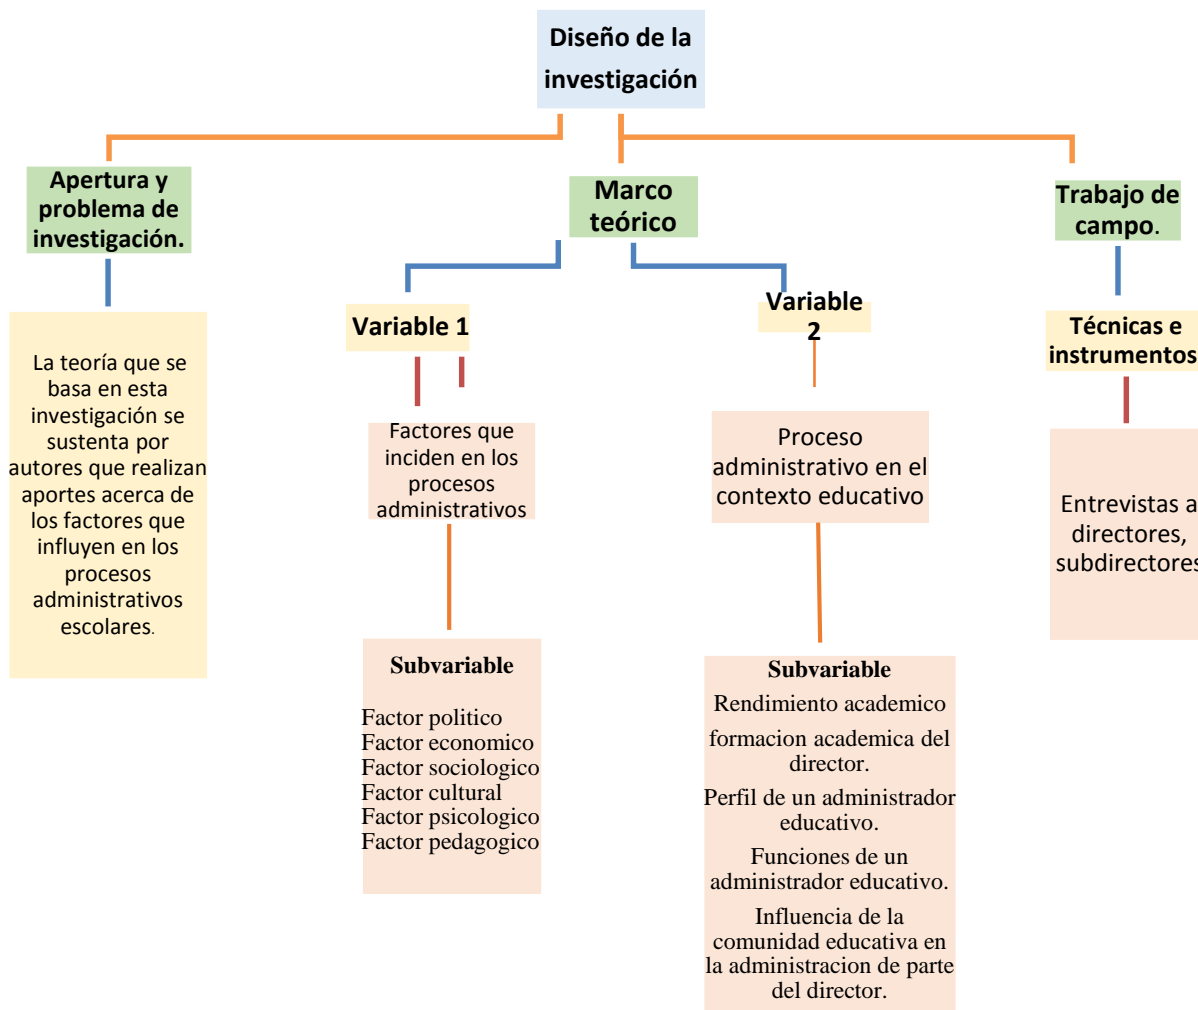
Diseño de la investigación

Apertura y problema de investigación.

La teoría que se basa en esta investigación se sustenta por autores que realizan aportes acerca de los factores que influyen en los procesos administrativos escolares.

Marco teórico

Variable 1

Factores que inciden en los procesos administrativos

Subvariable

Factor politico
Factor economico
Factor sociologico
Factor cultural
Factor psicologico
Factor pedagogico

Variable 2

Proceso administrativo en el contexto educativo

Subvariable

Rendimiento academico

formacion academica del director.

Perfil de un administrador educativo.

Funciones de un administrador educativo.

Influencia de la comunidad educativa en la administracion de parte del director.

Trabajo de campo.

Técnicas e instrumentos

Entrevistas a directores, subdirectores